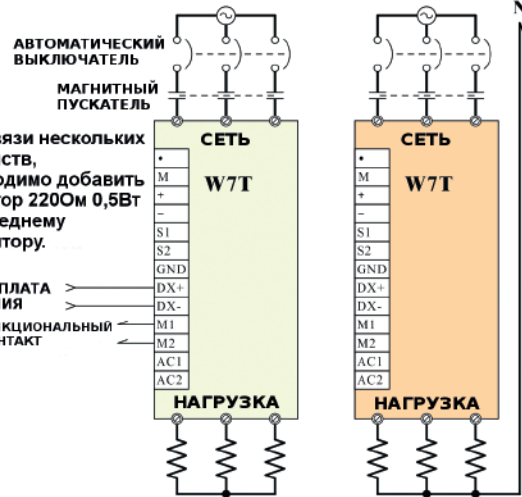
АВТОМАТИЧЕСКИЙ ВЫКЛЮЧАТЕЛЬ

МАГНИТНЫЙ ПУСКАТЕЛЬ

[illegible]вязи нескольких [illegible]ств, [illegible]одимо добавить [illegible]тор 220Ом 0,5Вт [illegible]еднему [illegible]тору.

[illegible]ПЛАТА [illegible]ИЯ

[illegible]КЦИОНАЛЬНЫЙ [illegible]НТАКТ

СЕТЬ

W7T

•
M
+
–
S1
S2
GND
DX+
DX-
M1
M2
AC1
AC2

НАГРУЗКА

СЕТЬ

W7T

•
M
+
–
S1
S2
GND
DX+
DX-
M1
M2
AC1
AC2

НАГРУЗКА

N